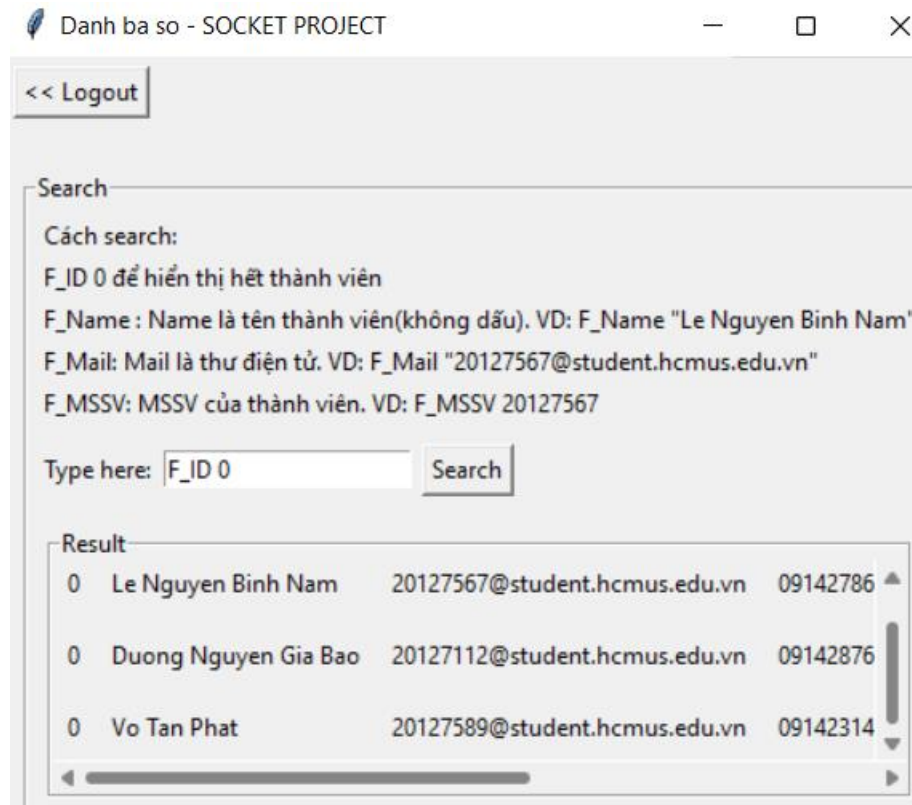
Danh ba so - SOCKET PROJECT

<< Logout

Search

Cách search:

F_ID 0 để hiển thị hết thành viên

F_Name : Name là tên thành viên(không dấu). VD: F_Name "Le Nguyen Binh Nam"

F_Mail: Mail là thư điện tử. VD: F_Mail "20127567@student.hcmus.edu.vn"

F_MSSV: MSSV của thành viên. VD: F_MSSV 20127567

Type here: F_ID 0 Search

Result

| | | | |
|---|---|---|---|
| 0 | Le Nguyen Binh Nam | 20127567@student.hcmus.edu.vn | 09142786 |
| 0 | Duong Nguyen Gia Bao | 20127112@student.hcmus.edu.vn | 09142876 |
| 0 | Vo Tan Phat | 20127589@student.hcmus.edu.vn | 09142314 |